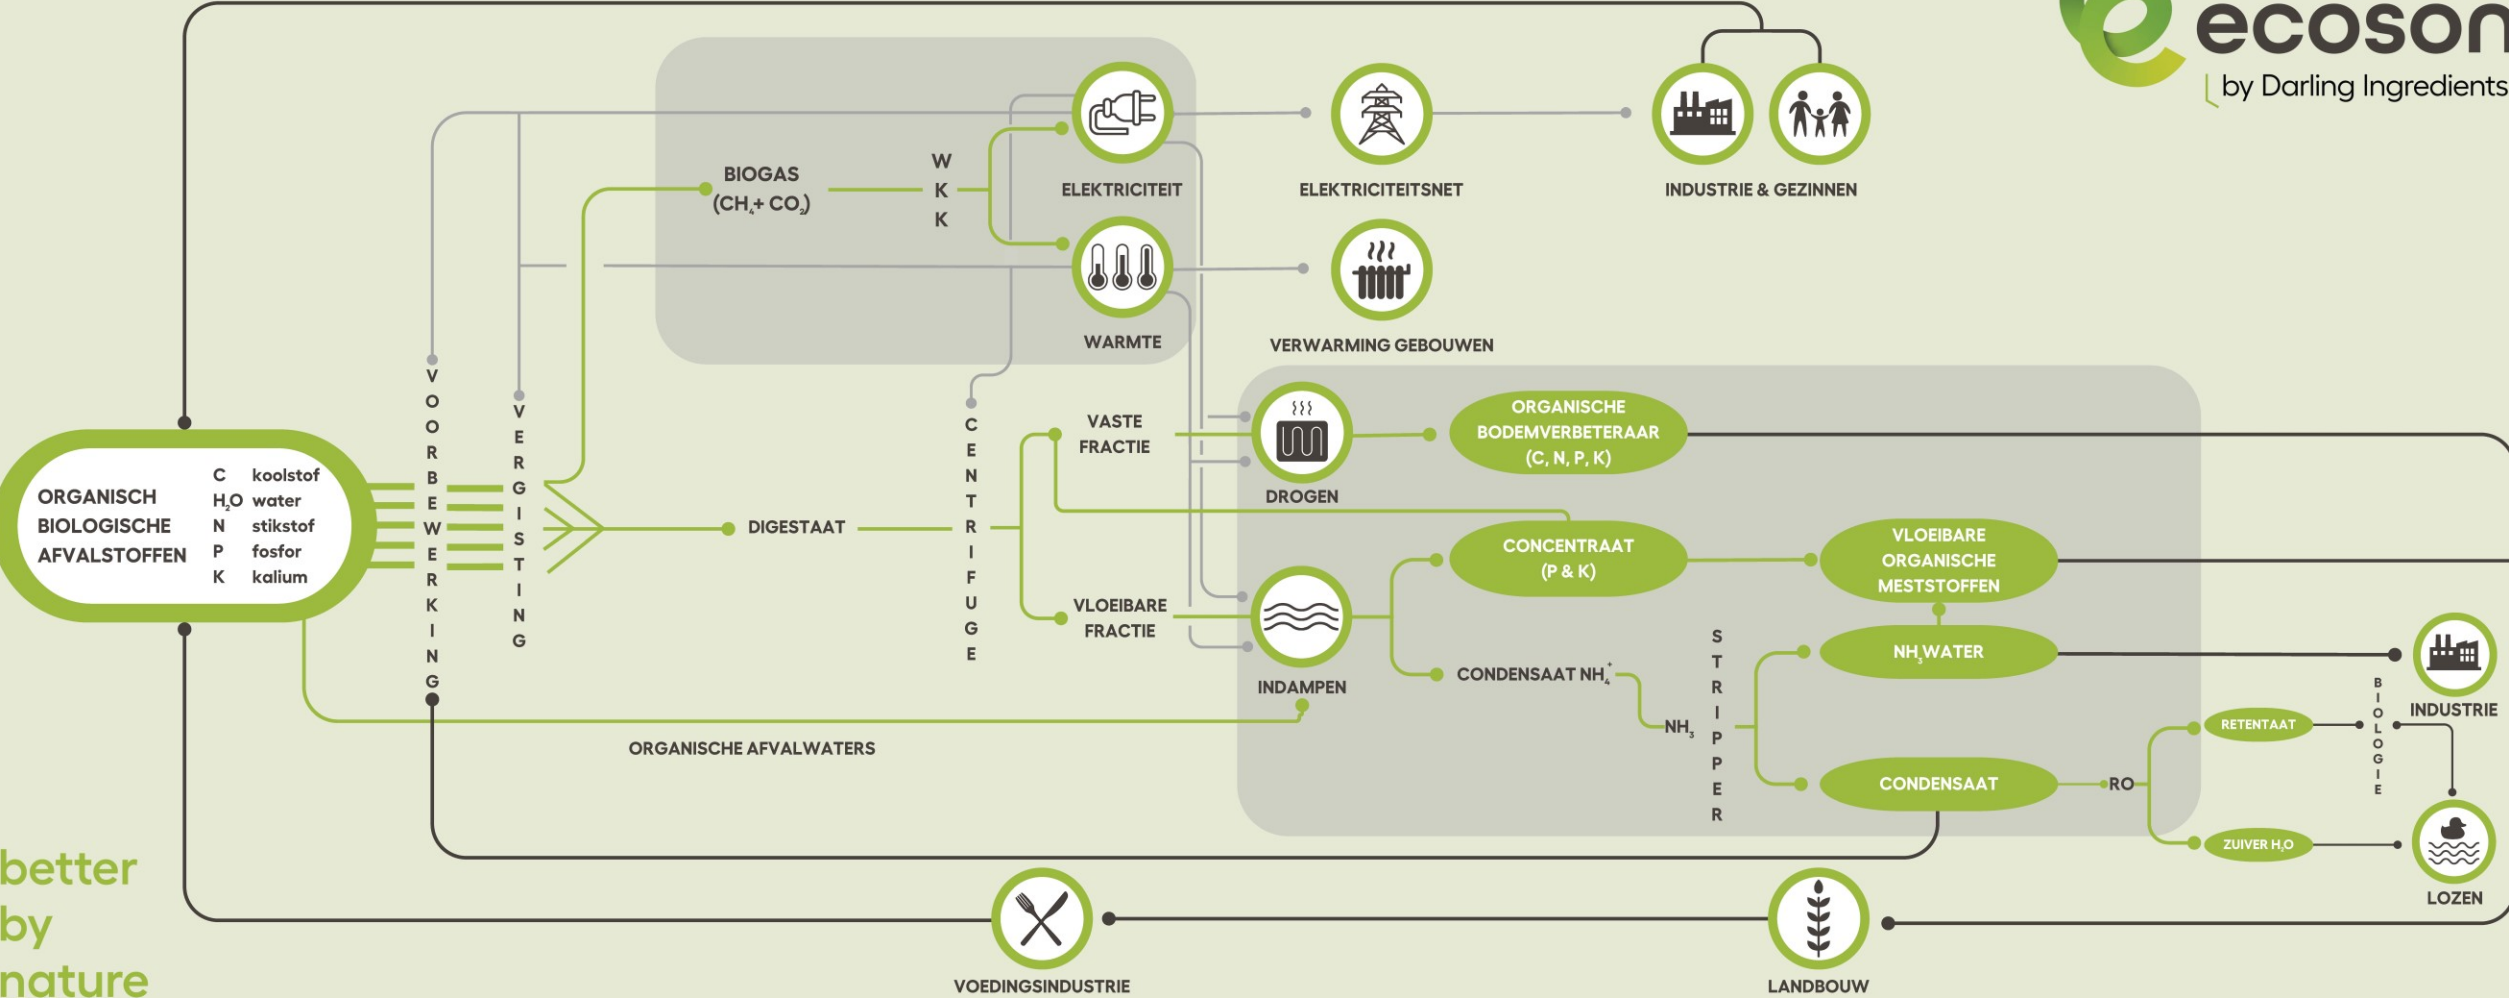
ecoson
by Darling Ingredients

BIOGAS
$(CH_4 + CO_2)$

W
K
K

ELEKTRICITEIT

ELEKTRICITEITSNET

INDUSTRIE & GEZINNEN

WARMTE

VERWARMING GEBOUWEN

ORGANISCH
BIOLOGISCHE
AFVALSTOFFEN

| C | koolstof |
|---|---|
| $H_2O$ | water |
| N | stikstof |
| P | fosfor |
| K | kalium |

VOORBEWERKING

VERGISTING

DIGESTAAT

CENTRIFUGE

VASTE
FRACTIE

VLOEIBARE
FRACTIE

DROGEN

ORGANISCHE
BODEMVERBETERAAR
(C, N, P, K)

CONCENTRAAT
(P & K)

VLOEIBARE
ORGANISCHE
MESTSTOFFEN

INDAMPEN

CONDENSAAT $NH_4^+$

$NH_3$

STRIPPER

$NH_3$WATER

INDUSTRIE

CONDENSAAT

RO

RETENTAAT

BIOLOGIE

ZUIVER $H_2O$

LOZEN

ORGANISCHE AFVALWATERS

better
by
nature

VOEDINGSINDUSTRIE

LANDBOUW